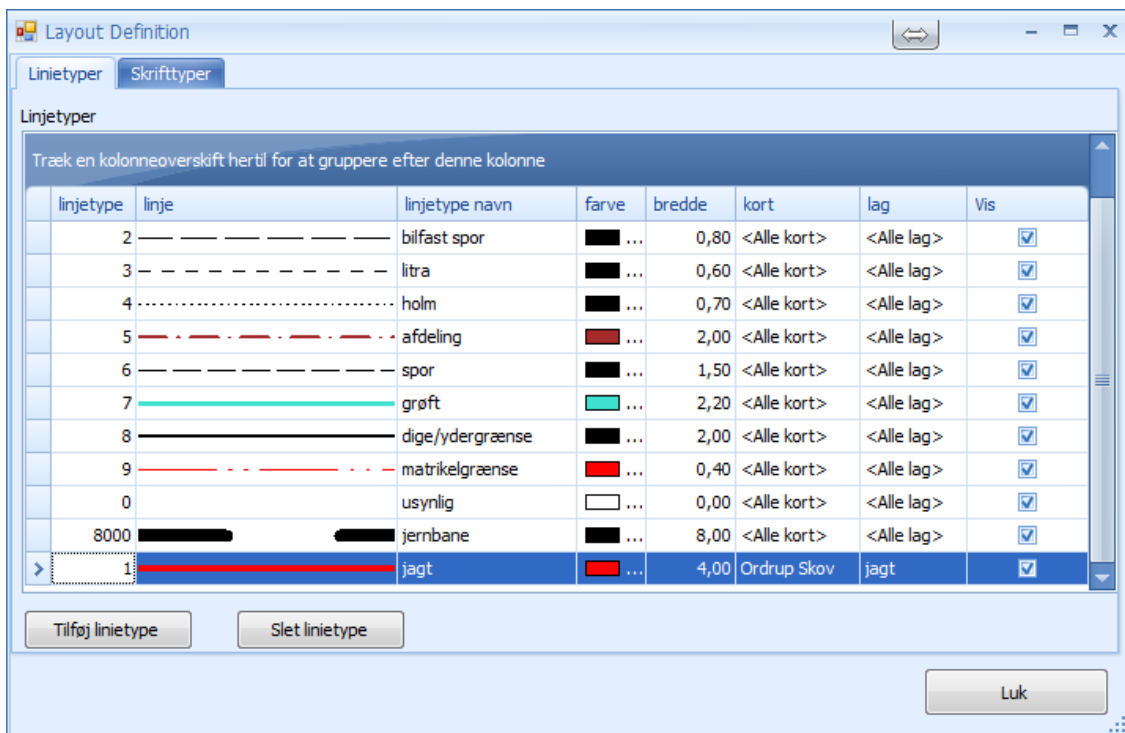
Layout Definition

Linietyper | Skrifttyper

Linjetyper

Træk en kolonneoverskift hertil for at gruppere efter denne kolonne

| linjetype | linje | linjetype navn | farve | bredde | kort | lag | Vis |
|---|---|---|---|---|---|---|---|
| 2 | | bilfast spor | ... | 0,80 | <Alle kort> | <Alle lag> | ☑ |
| 3 | | litra | ... | 0,60 | <Alle kort> | <Alle lag> | ☑ |
| 4 | | holm | ... | 0,70 | <Alle kort> | <Alle lag> | ☑ |
| 5 | | afdeling | ... | 2,00 | <Alle kort> | <Alle lag> | ☑ |
| 6 | | spor | ... | 1,50 | <Alle kort> | <Alle lag> | ☑ |
| 7 | | grøft | ... | 2,20 | <Alle kort> | <Alle lag> | ☑ |
| 8 | | dige/ydergrænse | ... | 2,00 | <Alle kort> | <Alle lag> | ☑ |
| 9 | | matrikelgrænse | ... | 0,40 | <Alle kort> | <Alle lag> | ☑ |
| 0 | | usynlig | ... | 0,00 | <Alle kort> | <Alle lag> | ☑ |
| 8000 | | jernbane | ... | 8,00 | <Alle kort> | <Alle lag> | ☑ |
| 1 | | jagt | ... | 4,00 | Ordrup Skov | jagt | ☑ |

Tilføj linietype | Slet linietype

Luk